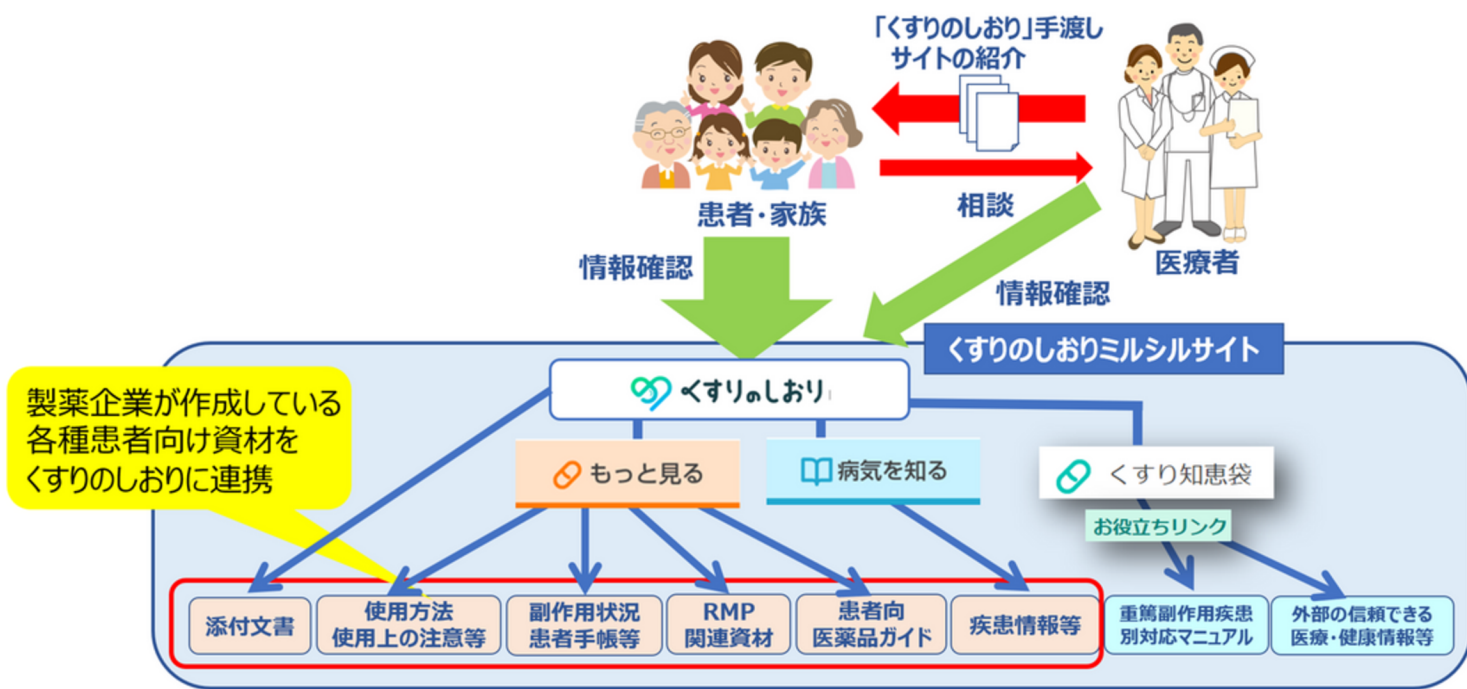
「くすりのしおり」手渡し
サイトの紹介

患者・家族

相談

医療者

情報確認

情報確認

くすりのしおりミルシルサイト

製薬企業が作成している
各種患者向け資材を
くすりのしおりに連携

くすりのしおり

もっと見る

病気を知る

くすり知恵袋

お役立ちリンク

添付文書

使用方法
使用上の注意等

副作用状況
患者手帳等

RMP
関連資材

患者向
医薬品ガイド

疾患情報等

重篤副作用疾患
別対応マニュアル

外部の信頼できる
医療・健康情報等